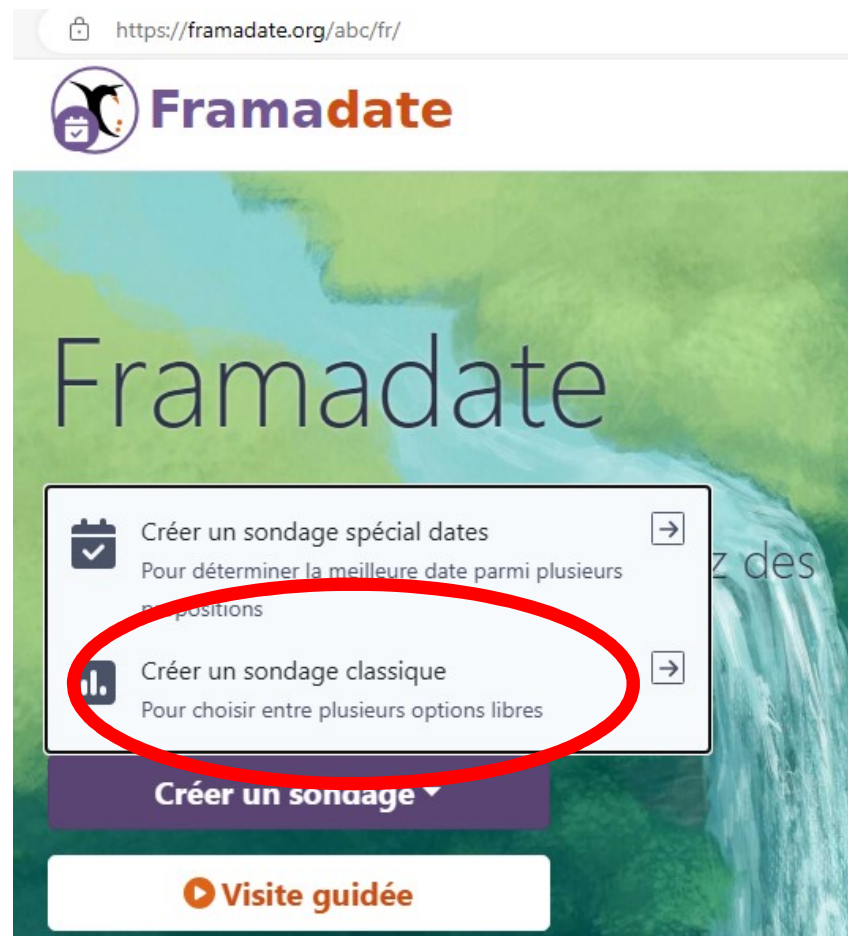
https://framadate.org/abc/fr/

Framadate

Framadate

Créer un sondage spécial dates

Pour déterminer la meilleure date parmi plusieurs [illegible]positions

z des

Créer un sondage classique

Pour choisir entre plusieurs options libres

Créer un sondage

Visite guidée